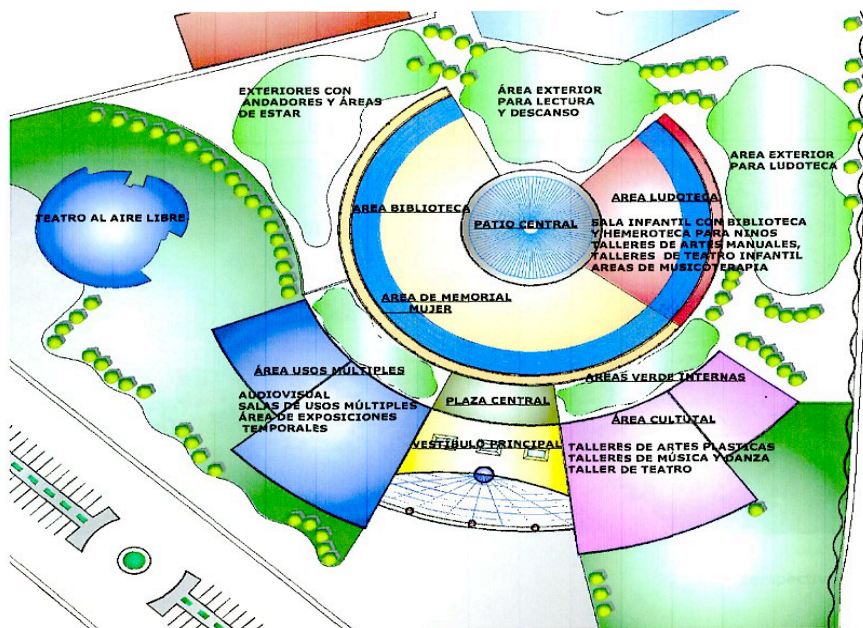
EXTERIORES CON ANDADORES Y ÁREAS DE ESTAR

ÁREA EXTERIOR PARA LECTURA Y DESCANSO

AREA EXTERIOR PARA LUDOTECA

TEATRO AL AIRE LIBRE

AREA BIBLIOTECA

PATIO CENTRAL

AREA LUDOTECA

SALA INFANTIL CON BIBLIOTECA Y HEMEROTECA PARA NINOS TALLERES DE ARTES MANUALES, TALLERES DE TEATRO INFANTIL AREAS DE MUSICOTERAPIA

AREA DE MEMORIAL MUJER

ÁREA USOS MÚLTIPLES

AUDIOVISUAL SALAS DE USOS MÚLTIPLES ÁREA DE EXPOSICIONES TEMPORALES

AREAS VERDE INTERNAS

PLAZA CENTRAL

ÁREA CULTUTAL

VESTIBULO PRINCIPAL

TALLERES DE ARTES PLASTACAS TALLERES DE MÚSICA Y DANZA TALLER DE TEATRO